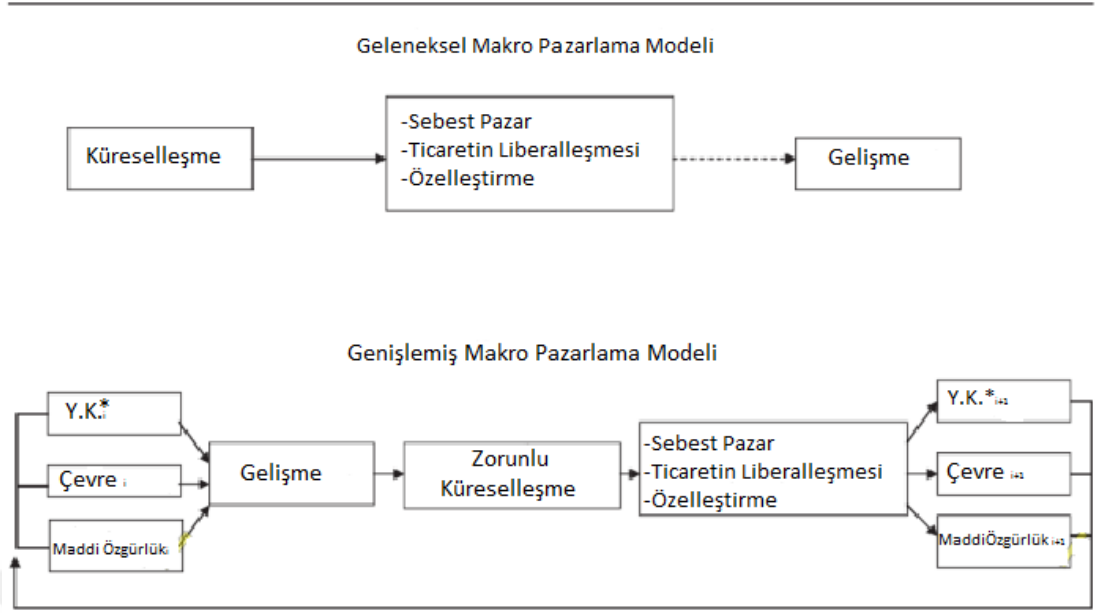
Geleneksel Makro Pazarlama Modeli

Küreselleşme

-Sebest Pazar
-Ticaretin Liberalleşmesi
-Özelleştirme

Gelişme

Genişlemiş Makro Pazarlama Modeli

Y.K.*$_{i}$

Çevre $_{i}$

Maddi Özgürlük$_{i}$

Gelişme

Zorunlu Küreselleşme

-Sebest Pazar
-Ticaretin Liberalleşmesi
-Özelleştirme

Y.K.*$_{i+1}$

Çevre $_{i+1}$

MaddiÖzgürlük$_{i+1}$